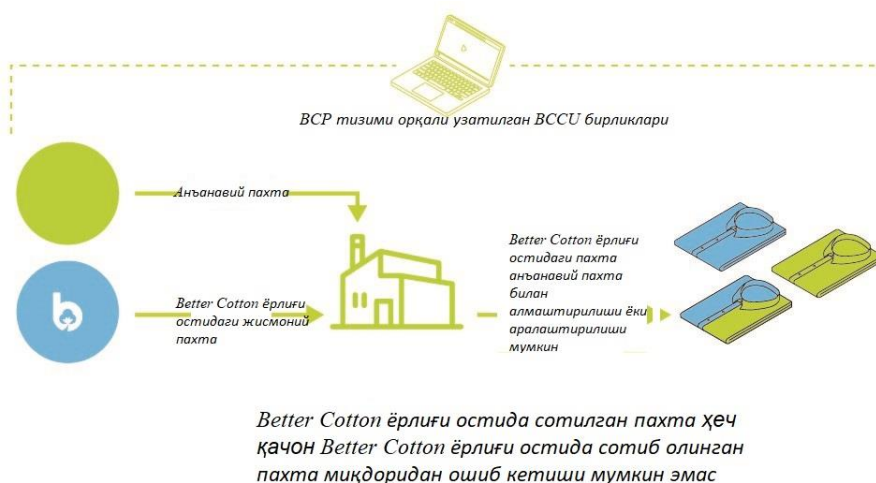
BCP тизими орқали узатилган BCCU бирликлари

Анъанавий пахта

Better Cotton ёрлиғи остидаги жисмоний пахта

Better Cotton ёрлиғи остидаги пахта анъанавий пахта билан алмаштирилиши ёки аралаштирилиши мумкин

Better Cotton ёрлиғи остида сотилган пахта ҳеч қачон Better Cotton ёрлиғи остида сотиб олинган пахта миқдоридан ошиб кетиши мумкин эмас